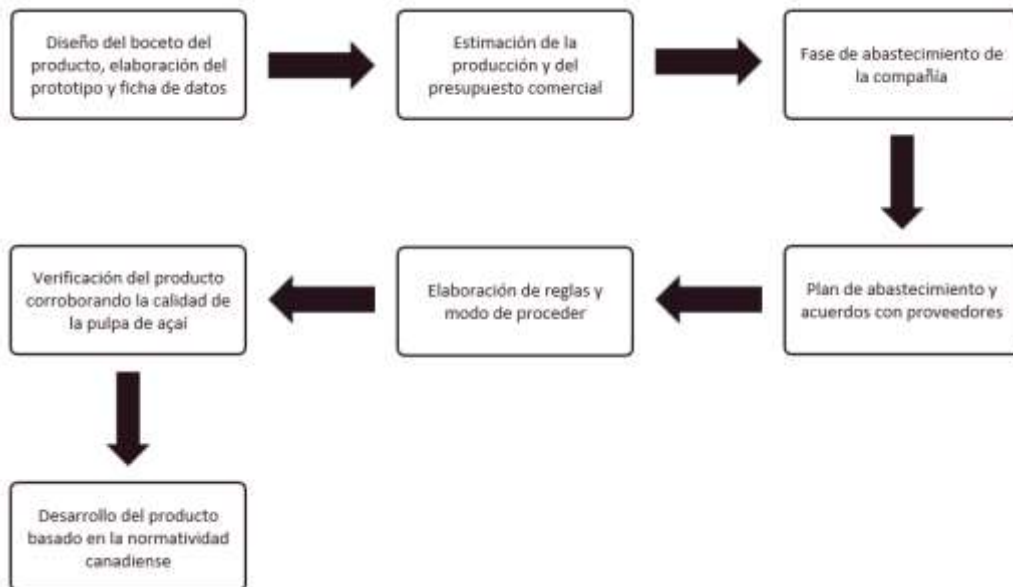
Diseño del boceto del producto, elaboración del prototipo y ficha de datos

Estimación de la producción y del presupuesto comercial

Fase de abastecimiento de la compañía

Plan de abastecimiento y acuerdos con proveedores

Elaboración de reglas y modo de proceder

Verificación del producto corroborando la calidad de la pulpa de açaí

Desarrollo del producto basado en la normatividad canadiense